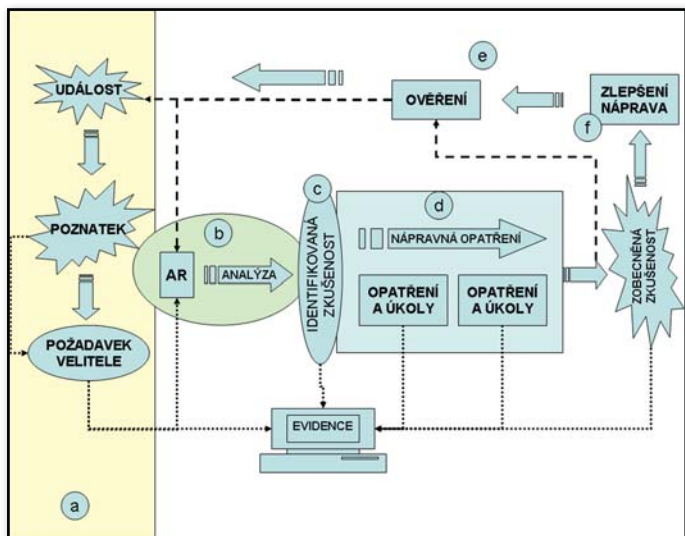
UDÁLOST

POZNATEK

POŽADAVEK VELITELE

a

b

AR

ANALÝZA

c

IDENTIFIKOVANÁ ZKUŠENOST

d

NÁPRAVNÁ OPATŘENÍ

OPATŘENÍ A ÚKOLY

OPATŘENÍ A ÚKOLY

e

OVĚŘENÍ

ZLEPŠENÍ NÁPRAVA

f

ZOBECNĚNÁ ZKUŠENOST

EVIDENCE